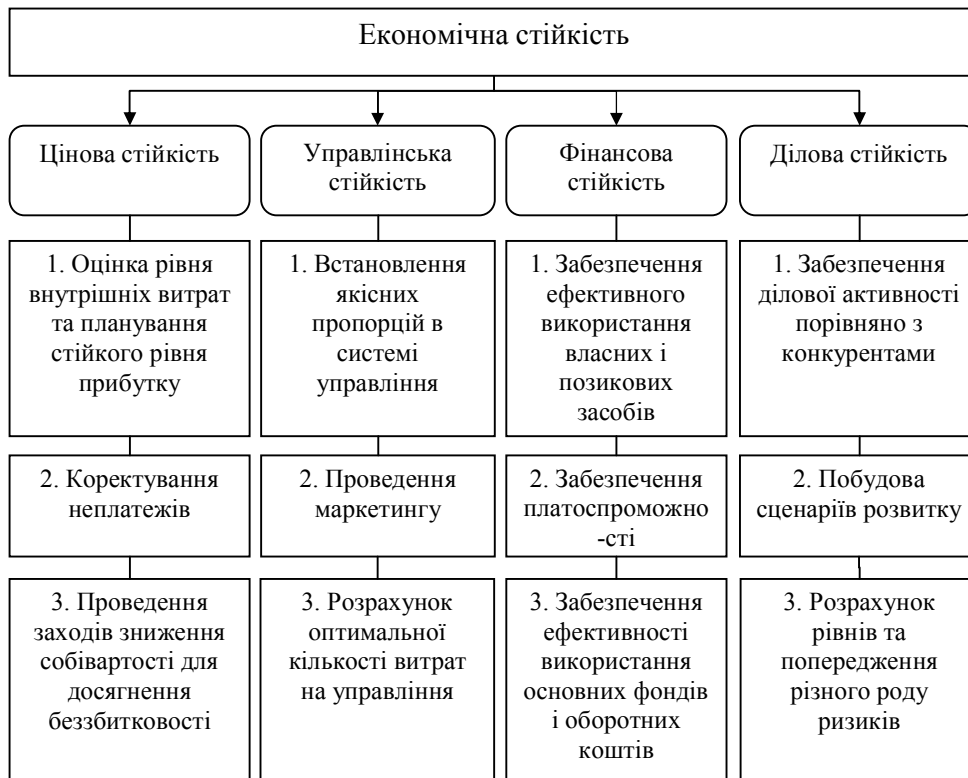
Економічна стійкість

Цінова стійкість

1. Оцінка рівня внутрішніх витрат та планування стійкого рівня прибутку

2. Коректування неплатежів

3. Проведення заходів зниження собівартості для досягнення беззбитковості

Управлінська стійкість

1. Встановлення якісних пропорцій в системі управління

2. Проведення маркетингу

3. Розрахунок оптимальної кількості витрат на управління

Фінансова стійкість

1. Забезпечення ефективного використання власних і позикових засобів

2. Забезпечення платоспроможно -сті

3. Забезпечення ефективності використання основних фондів і оборотних коштів

Ділова стійкість

1. Забезпечення ділової активності порівняно з конкурентами

2. Побудова сценаріїв розвитку

3. Розрахунок рівнів та попередження різного роду ризиків